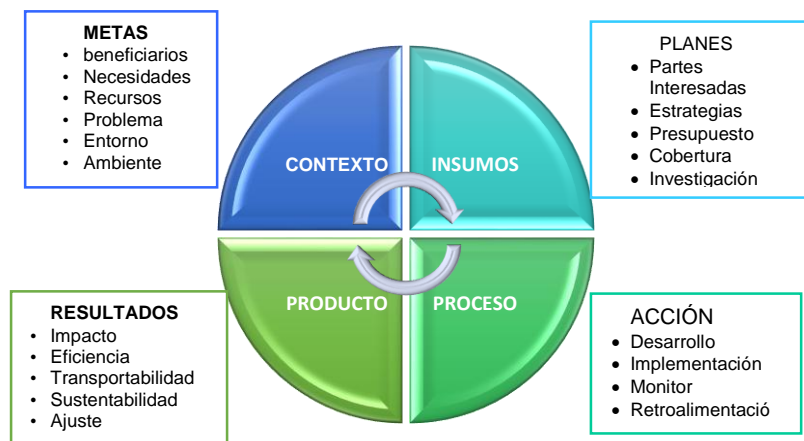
METAS
- beneficiarios
- Necesidades
- Recursos
- Problema
- Entorno
- Ambiente

PLANES
- Partes Interesadas
- Estrategias
- Presupuesto
- Cobertura
- Investigación

CONTEXTO

INSUMOS

PRODUCTO

PROCESO

RESULTADOS
- Impacto
- Eficiencia
- Transportabilidad
- Sustentabilidad
- Ajuste

ACCIÓN
- Desarrollo
- Implementación
- Monitor
- Retroalimentació